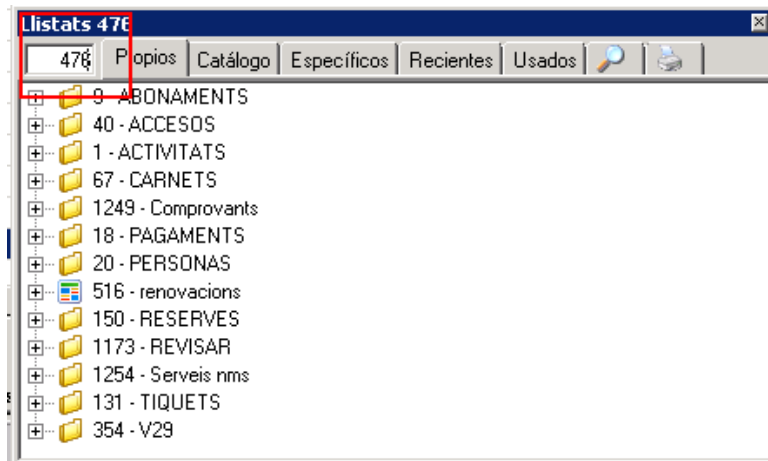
Llistats 476

476 | Propios | Catálogo | Específicos | Recientes | Usados

9 - ABONAMENTS
40 - ACCESOS
1 - ACTIVITATS
67 - CARNETS
1249 - Comprovants
18 - PAGAMENTS
20 - PERSONAS
516 - renovacions
150 - RESERVES
1173 - REVISAR
1254 - Serveis nms
131 - TIQUETS
354 - V29